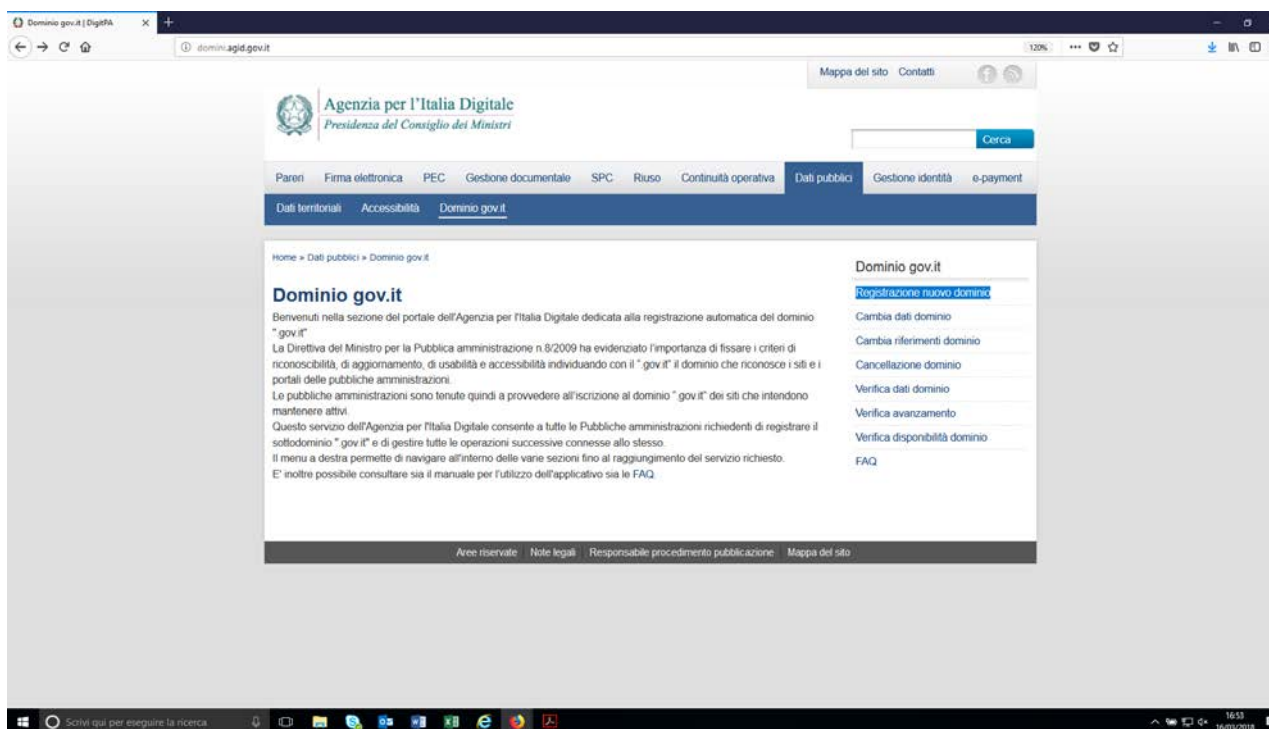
Dominio gov.it | DigitPA

domini.agid.gov.it

120%

Mappa del sito Contatti

Agenzia per l'Italia Digitale
Presidenza del Consiglio dei Ministri

Cerca

Pareri Firma elettronica PEC Gestione documentale SPC Riuso Continuità operativa Dati pubblici Gestione identità e-payment

Dati territoriali Accessibilità Dominio gov.it

Home » Dati pubblici » Dominio gov.it

Dominio gov.it

Benvenuti nella sezione del portale dell'Agenzia per l'Italia Digitale dedicata alla registrazione automatica del dominio ".gov.it"
La Direttiva del Ministro per la Pubblica amministrazione n.8/2009 ha evidenziato l'importanza di fissare i criteri di riconoscibilità, di aggiornamento, di usabilità e accessibilità individuando con il ".gov.it" il dominio che riconosce i siti e i portali delle pubbliche amministrazioni.
Le pubbliche amministrazioni sono tenute quindi a provvedere all'iscrizione al dominio ".gov.it" dei siti che intendono mantenere attivi.
Questo servizio dell'Agenzia per l'Italia Digitale consente a tutte le Pubbliche amministrazioni richiedenti di registrare il sottodominio ".gov.it" e di gestire tutte le operazioni successive connesse allo stesso.
Il menu a destra permette di navigare all'interno delle varie sezioni fino al raggiungimento del servizio richiesto.
E' inoltre possibile consultare sia il manuale per l'utilizzo dell'applicativo sia le FAQ.

Dominio gov.it
Registrazione nuovo dominio
Cambia dati dominio
Cambia riferimenti dominio
Cancellazione dominio
Verifica dati dominio
Verifica avanzamento
Verifica disponibilità dominio
FAQ

Aree riservate Note legali Responsabile procedimento pubblicazione Mappa del sito

Scrivi qui per eseguire la ricerca

16:53
16/03/2018